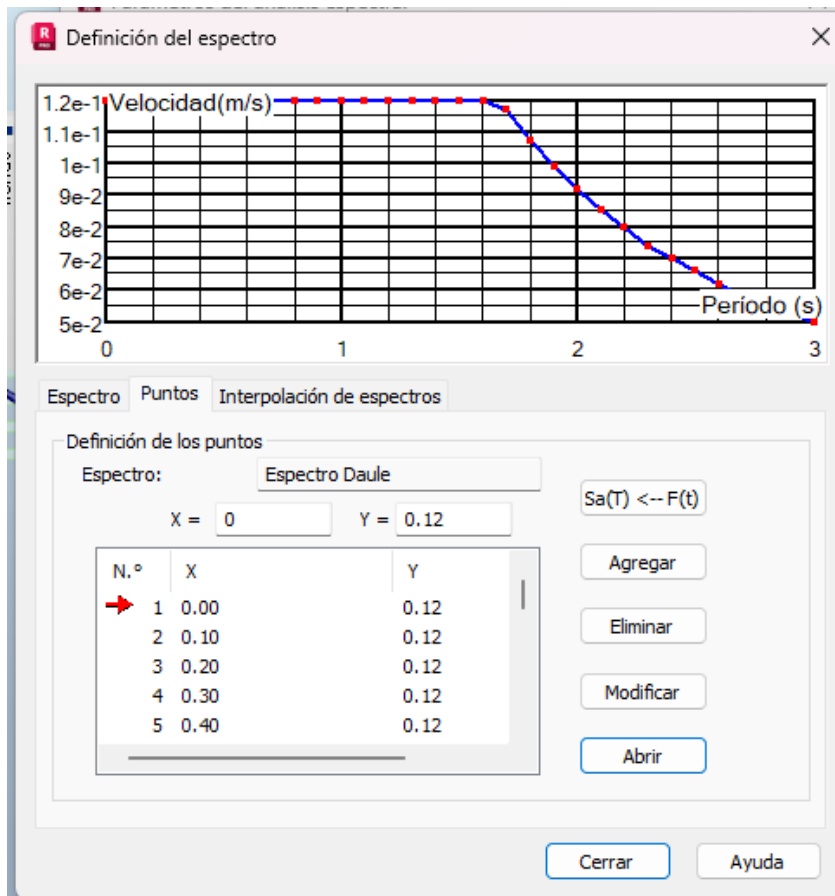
Definición del espectro

1.2e-1 Velocidad(m/s)
1.1e-1
1e-1
9e-2
8e-2
7e-2
6e-2
5e-2
Período (s)
0
1
2
3

Espectro
Puntos
Interpolación de espectros

Definición de los puntos
Espectro: Espectro Daule
X = 0
Y = 0.12

| N.º | X | Y |
|---|---|---|
| 1 | 0.00 | 0.12 |
| 2 | 0.10 | 0.12 |
| 3 | 0.20 | 0.12 |
| 4 | 0.30 | 0.12 |
| 5 | 0.40 | 0.12 |

Sa(T) <-- F(t)
Agregar
Eliminar
Modificar
Abrir

Cerrar
Ayuda